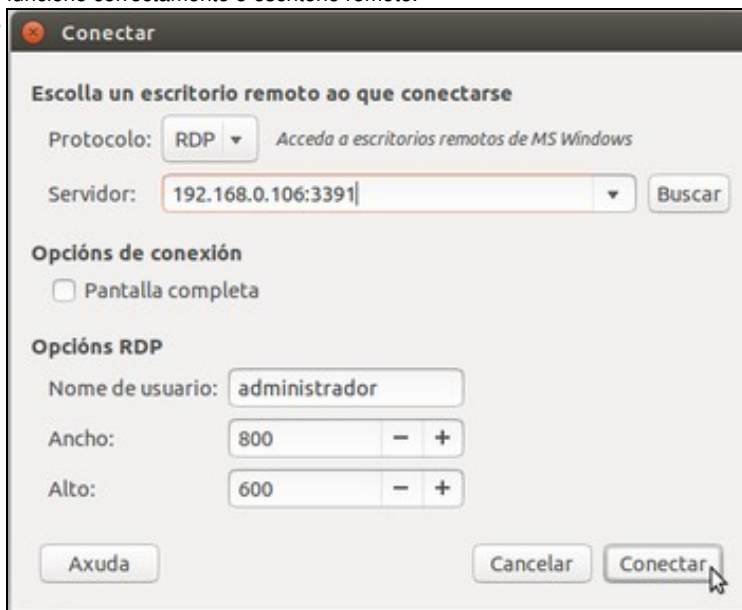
funcione correctamente o escritorio remoto.

Conectar

Escolla un escritorio remoto ao que conectarse

Protocolo: RDP ▾ Acceda a escritorios remotos de MS Windows

Servidor: 192.168.0.106:3391 ▾ Buscar

Opcións de conexión

Pantalla completa

Opcións RDP

Nome de usuario: administrador

Ancho: 800 − +

Alto: 600 − +

Axuda

Cancelar

Conectar